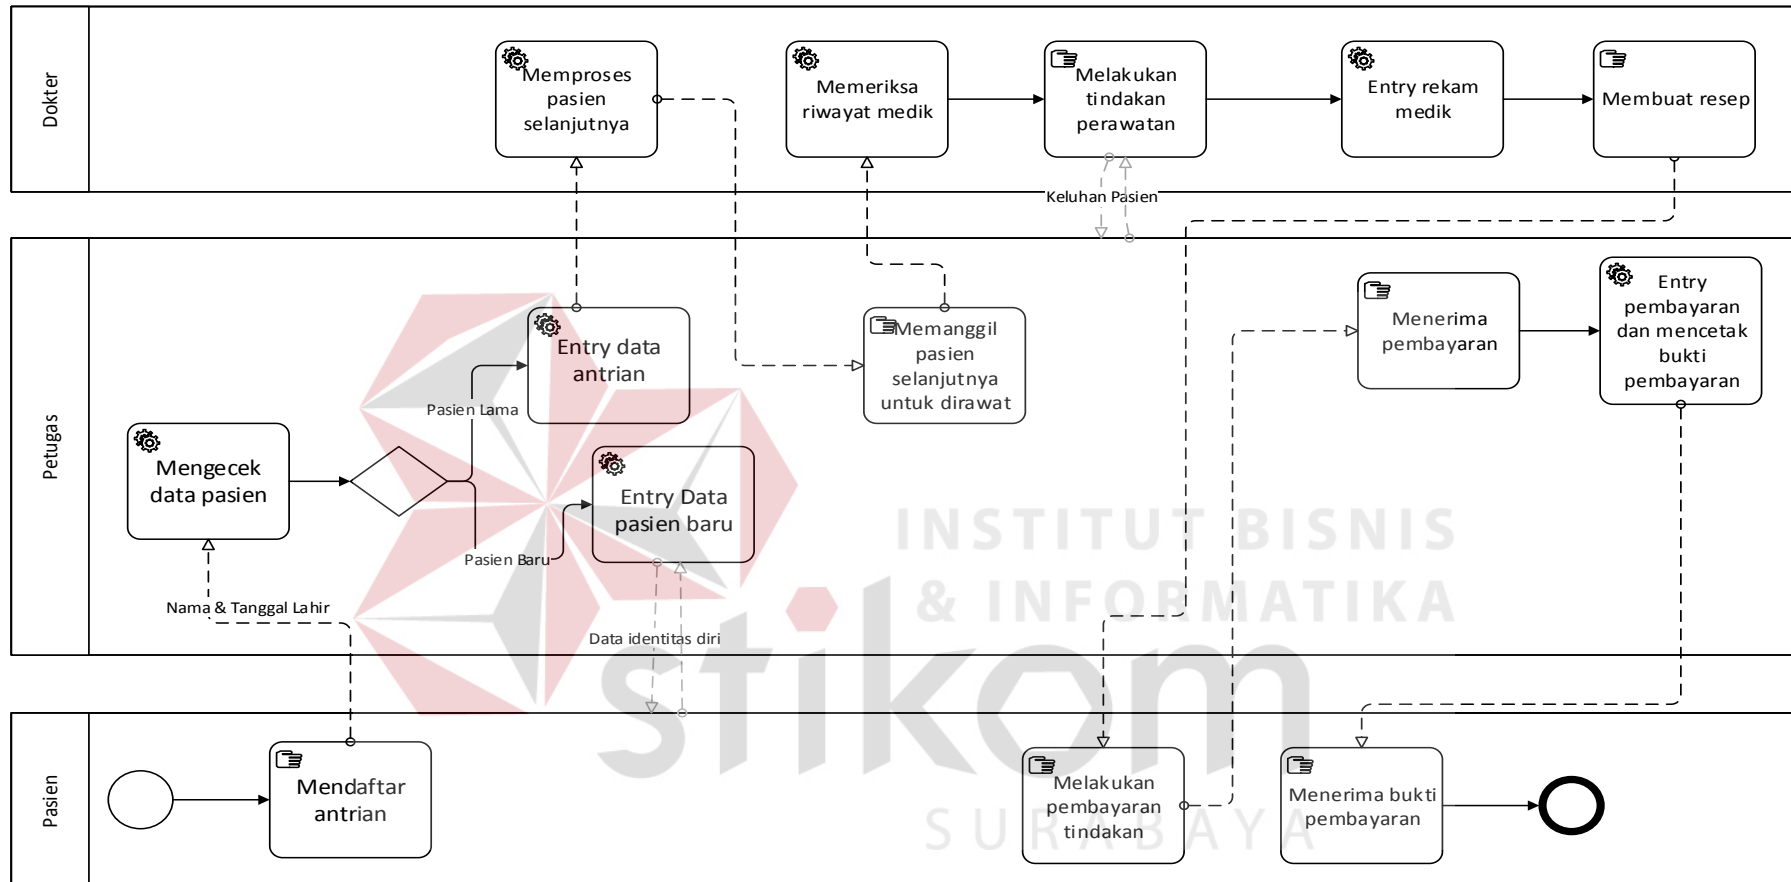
Dokter

Memproses pasien selanjutnya

Memeriksa riwayat medik

Melakukan tindakan perawatan

Entry rekam medik

Membuat resep

Keluhan Pasien

Petugas

Entry data antrian

Memanggil pasien selanjutnya untuk dirawat

Menerima pembayaran

Entry pembayaran dan mencetak bukti pembayaran

Pasien Lama

Mengecek data pasien

Entry Data pasien baru

Pasien Baru

Nama & Tanggal Lahir

Data identitas diri

INSTITUT BISNIS & INFORMATIKA

stikom

SURABAYA

Pasien

Mendaftar antrian

Melakukan pembayaran tindakan

Menerima bukti pembayaran